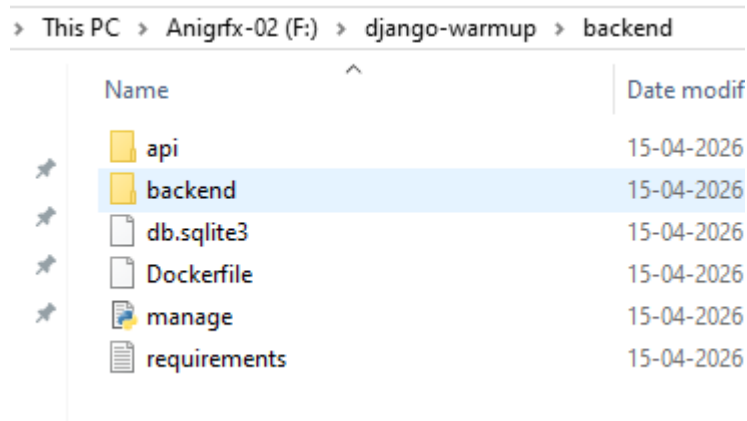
> This PC > Anigrfx-02 (F:) > django-warmup > backend

| Name | Date modif |
|---|---|
| api | 15-04-2026 |
| backend | 15-04-2026 |
| db.sqlite3 | 15-04-2026 |
| Dockerfile | 15-04-2026 |
| manage | 15-04-2026 |
| requirements | 15-04-2026 |